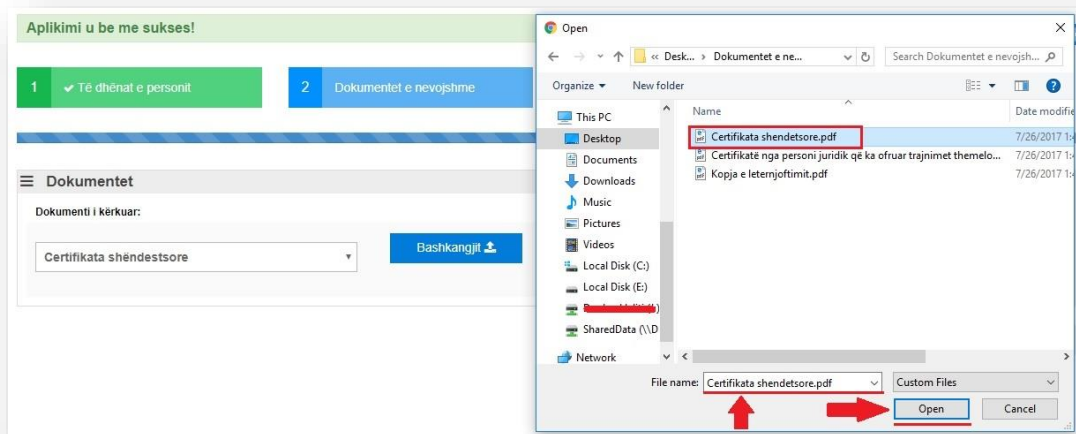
Aplikimi u be me sukses!

1 ✔ Të dhënat e personit

2 Dokumentet e nevojshme

≡ Dokumentet

Dokumenti i kërkuar:

Certifikata shëndestsore

Bashkangjit

Open

« Desk... › Dokumentet e ne...

Search Dokumentet e nevojsh...

Organize ▾ New folder

This PC
Desktop
Documents
Downloads
Music
Pictures
Videos
Local Disk (C:)
Local Disk (E:)
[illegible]
SharedData (\\D
Network

| Name | Date modifie |
|---|---|
| Certifikata shendetsore.pdf | 7/26/2017 1: |
| Certifikatë nga personi juridik që ka ofruar trajnimet themelo... | 7/26/2017 1: |
| Kopja e leternjoftimit.pdf | 7/26/2017 1: |

File name: Certifikata shendetsore.pdf

Custom Files

Open

Cancel